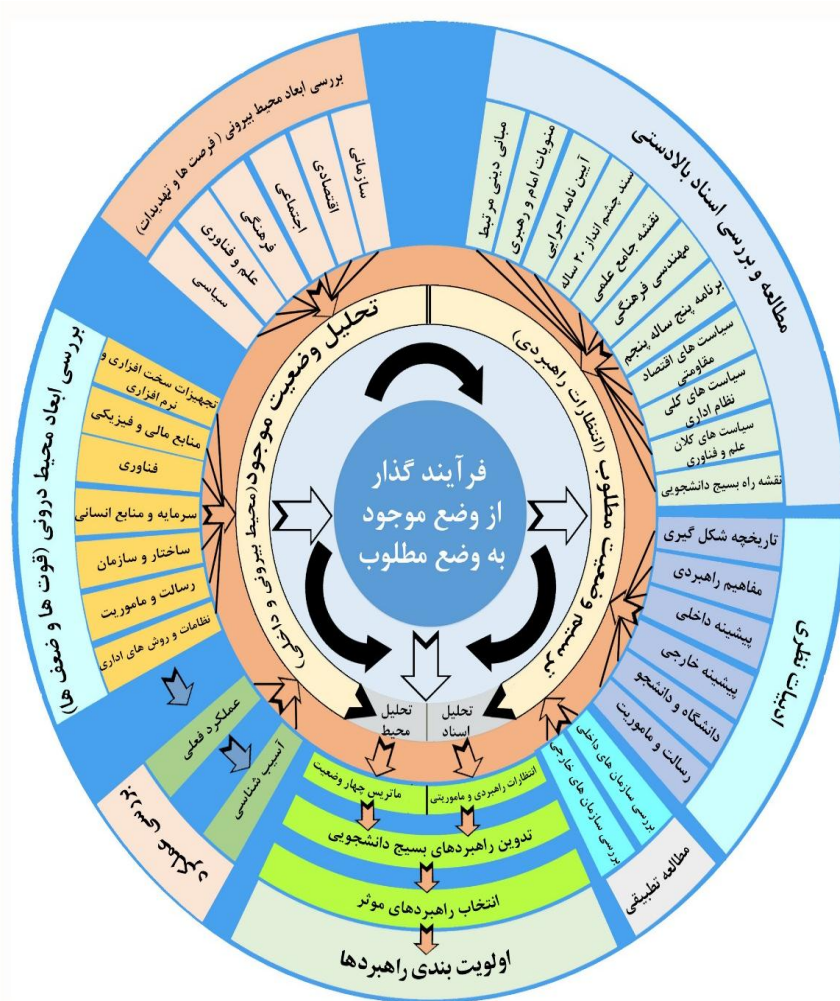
فرآیند گذار
از وضع موجود
به وضع مطلوب

تحلیل وضعیت موجود(محیط بیرونی و داخلی)

وضعیت مطلوب (انتظارات راهبردی)

مطالعه و بررسی اسناد بالادستی

مبانی دینی مرتبط
منویات امام و رهبری
آیین نامه اجرایی
سند چشم انداز ۲۰ ساله
نقشه جامع علمی
مهندسی فرهنگی
برنامه پنج ساله پنجم
سیاست های اقتصاد مقاومتی
سیاست های کلی نظام اداری
سیاست های کلان علم و فناوری
نقشه راه بسیج دانشجویی

بررسی ابعاد محیط بیرونی (فرصت ها و تهدیدات)

سازمانی
اقتصادی
اجتماعی
فرهنگی
علم و فناوری
سیاسی

بررسی ابعاد محیط درونی (قوت ها و ضعف ها)

تجهیزات سخت افزاری و نرم افزاری
منابع مالی و فیزیکی
فناوری
سرمایه و منابع انسانی
ساختار و سازمان
رسالت و ماموریت
نظامات و روش های اداری

ادبیات نظری

تاریخچه شکل گیری
مفاهیم راهبردی
پیشینه داخلی
پیشینه خارجی
دانشگاه و دانشجو
رسالت و ماموریت

مطالعه تطبیقی

بررسی سازمان های داخلی
بررسی سازمان های خارجی

تحلیل محیط
تحلیل اسناد

عملکرد فعلی
آسیب شناسی

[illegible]

ماتریس چهار وضعیت
انتظارات راهبردی و ماموریتی
تدوین راهبردهای بسیج دانشجویی
انتخاب راهبردهای موثر
اولویت بندی راهبردها